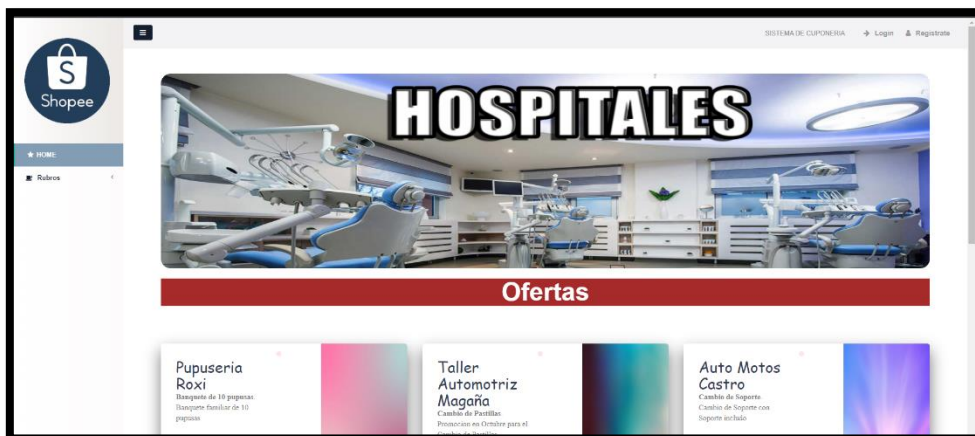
Shopee

HOME

Rubros

SISTEMA DE CUPONERIA Login Registrate

HOSPITALES

Ofertas

Pupuseria Roxi
Banquete de 10 pupusas
Banquete familiar de 10 pupusas

Taller Automotriz Magaña
Cambio de Pastillas
Promocion en Octubre para el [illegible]

Auto Motos Castro
Cambio de Soporte
Cambio de Soporte con Soporte incluido